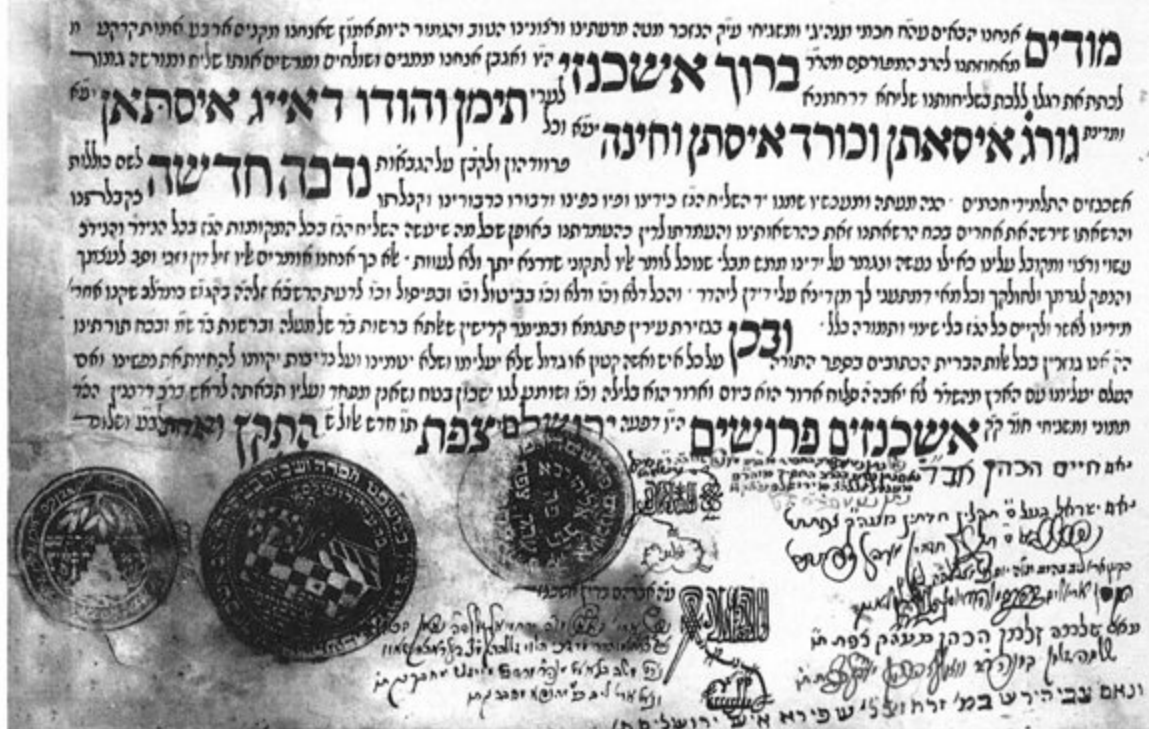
מודים אנחנו הכולים עבדי חכמי ועד ... ומעיד ... וזוכר ... ואמנו ... ואחנו ...

ברוך אשכנזי

תימן והודו דאיג איסתאן

גורג איסאתן וכורד איסתן וחינה

נדבה חדשה

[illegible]

ובכן

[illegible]

אשכנזים פרושים ירושלם צפת התקן

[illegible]

יאם חיים הכהן

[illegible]

ונאם צבי הירש במו' זרח זצ"ל שפירא איש ירושלם